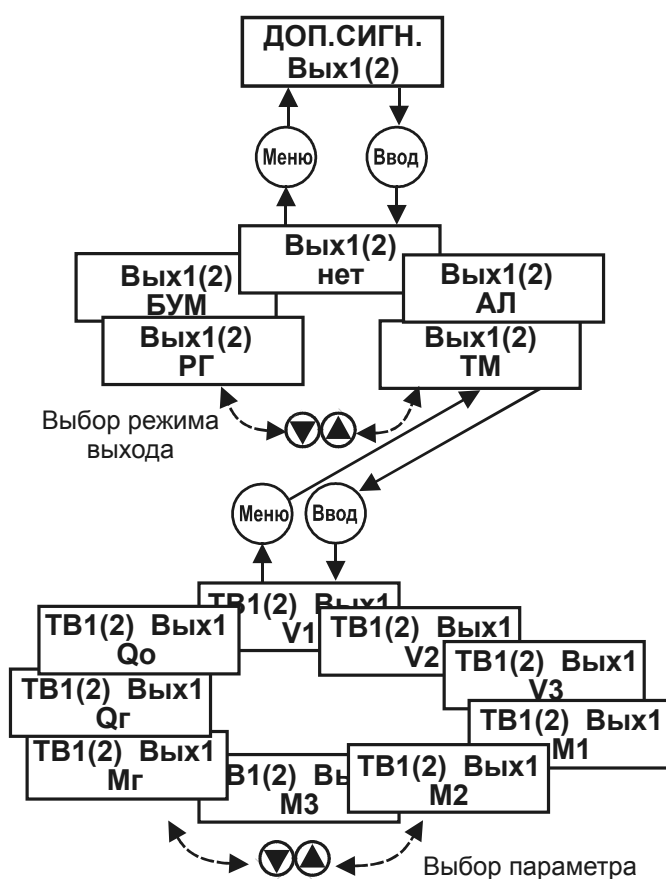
ДОП.СИГН.
Вых1(2)

Меню

Ввод

Вых1(2)
нет

Вых1(2)
БУМ

Вых1(2)
АЛ

Вых1(2)
РГ

Вых1(2)
ТМ

Выбор режима выхода

Меню

Ввод

ТВ1(2) Вых1
V1

ТВ1(2) Вых1
Qo

ТВ1(2) Вых1
V2

ТВ1(2) Вых1
V3

ТВ1(2) Вых1
Qг

ТВ1(2) Вых1
M1

ТВ1(2) Вых1
Mг

ТВ1(2) Вых1
M3

ТВ1(2) Вых1
M2

Выбор параметра